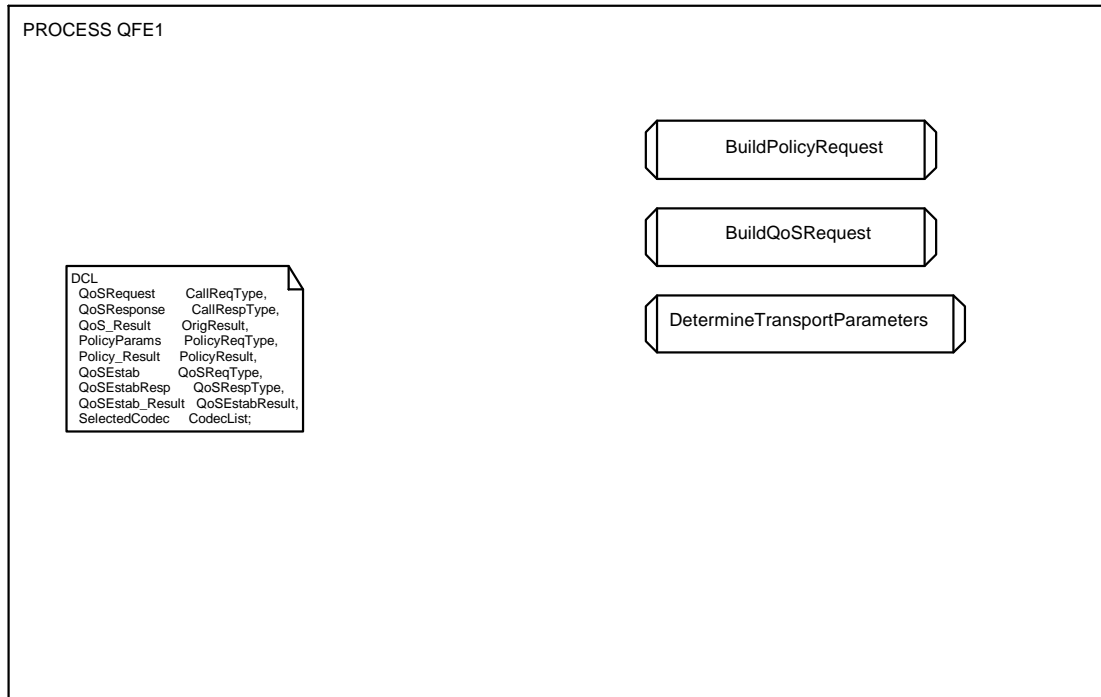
PROCESS QFE1

DCL
QoSRequest CallReqType,
QoSResponse CallRespType,
QoS_Result OrigResult,
PolicyParams PolicyReqType,
Policy_Result PolicyResult,
QoSEstab QoSReqType,
QoSEstabResp QoSRespType,
QoSEstab_Result QoSEstabResult,
SelectedCodec CodecList;

BuildPolicyRequest

BuildQoSRequest

DetermineTransportParameters